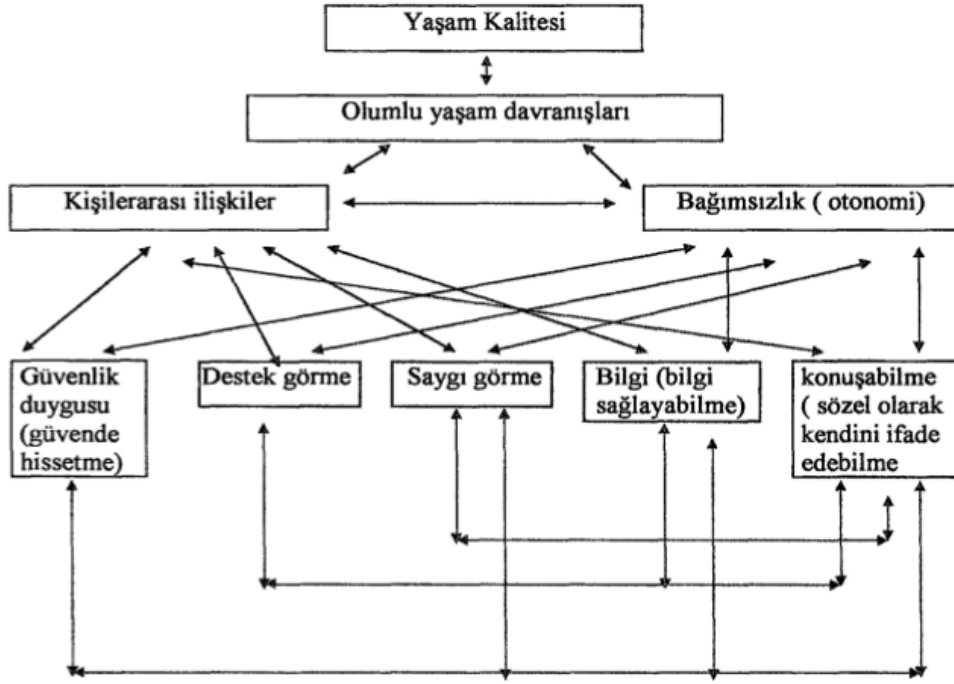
Yaşam Kalitesi

Olumlu yaşam davranışları

Kişilerarası ilişkiler

Bağımsızlık ( otonomi)

Güvenlik duygusu (güvende hissetme)

Destek görme

Saygı görme

Bilgi (bilgi sağlayabilme)

konuşabilme ( sözel olarak kendini ifade edebilme